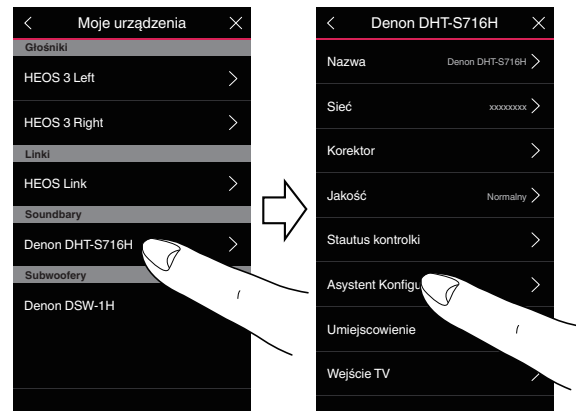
Moje urządzenia

Głośniki

HEOS 3 Left

HEOS 3 Right

Linki

HEOS Link

Soundbary

Denon DHT-S716H

Subwoofery

Denon DSW-1H

Denon DHT-S716H

Nazwa Denon DHT-S716H

Sieć xxxxxxxx

Korektor

Jakość Normalny

Stautus kontrolki

Asystent Konfigu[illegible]

Umiejscowienie

Wejście TV